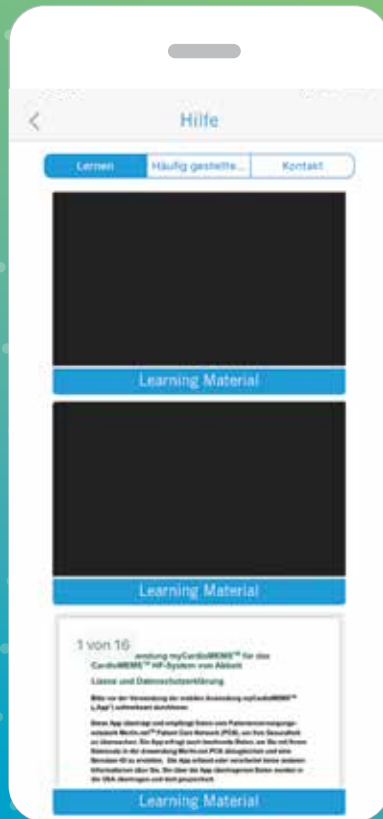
Hilfe

Lernen | Häufig gestellte... | Kontakt

Learning Material

Learning Material

1 von 16

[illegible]endung myCardioMEMS™ für das CardioMEMS™ HF-System von Abbott

Lizenz und Datenschutzerklärung

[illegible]

Learning Material